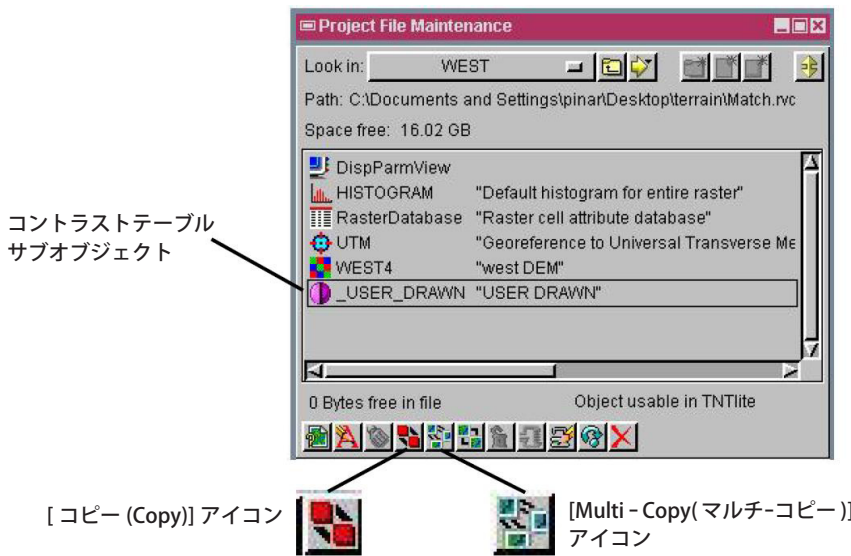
Project File Maintenance

Look in: WEST

Path: C:\Documents and Settings\pinar\Desktop\terrain\Match.rvc

Space free: 16.02 GB

| | |
|---|---|
| DispParmView | |
| HISTOGRAM | "Default histogram for entire raster" |
| RasterDatabase | "Raster cell attribute database" |
| UTM | "Georeference to Universal Transverse Me |
| WEST4 | "west DEM" |
| _USER_DRAWN | "USER DRAWN" |

0 Bytes free in file

Object usable in TNTlite

コントラストテーブル
サブオブジェクト

[ コピー (Copy)] アイコン

[Multi - Copy( マルチ-コピー )]
アイコン